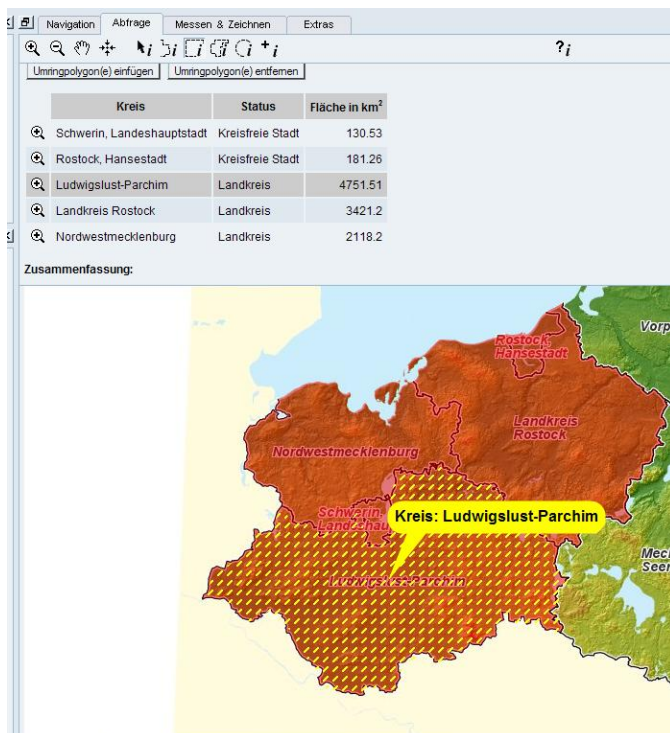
Navigation | Abfrage | Messen & Zeichnen | Extras

Umringpolygon(e) einfügen | Umringpolygon(e) entfernen

| Kreis | Status | Fläche in km$^2$ |
|---|---|---|
| Schwerin, Landeshauptstadt | Kreisfreie Stadt | 130.53 |
| Rostock, Hansestadt | Kreisfreie Stadt | 181.26 |
| Ludwigslust-Parchim | Landkreis | 4751.51 |
| Landkreis Rostock | Landkreis | 3421.2 |
| Nordwestmecklenburg | Landkreis | 2118.2 |

Zusammenfassung:

Rostock, Hansestadt
Vorp
Landkreis Rostock
Nordwestmecklenburg
Schwerin, Landeshaupt
Kreis: Ludwigslust-Parchim
Ludwigslust-Parchim
Meck Seen